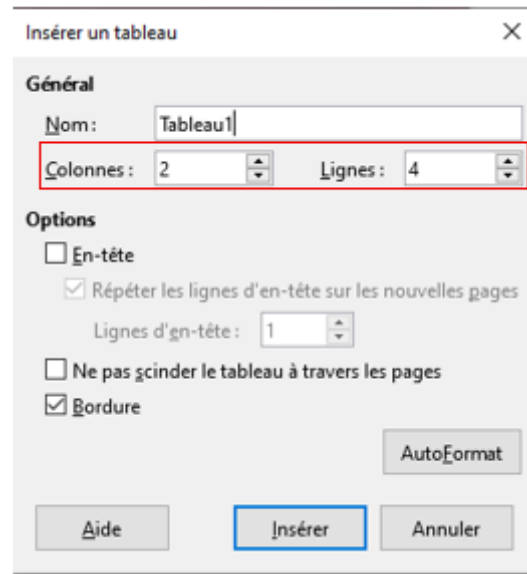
Insérer un tableau
×

Général

Nom : Tableau1

Colonnes : 2
Lignes : 4

Options

En-tête

Répéter les lignes d'en-tête sur les nouvelles pages

Lignes d'en-tête : 1

Ne pas scinder le tableau à travers les pages

Bordure

AutoFormat

Aide
Insérer
Annuler